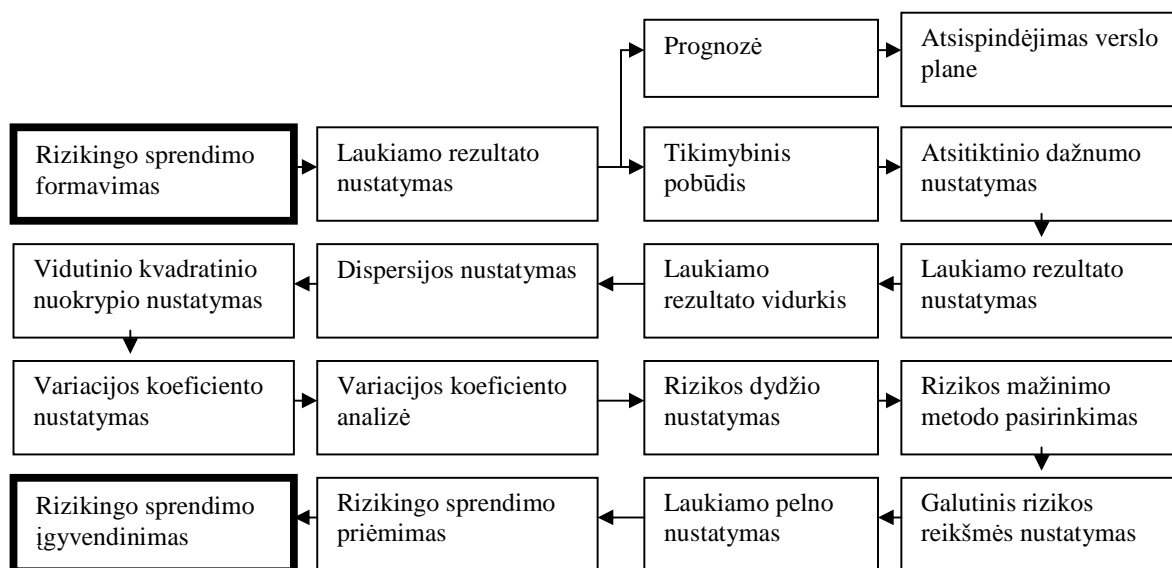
Prognozė

Atsispindėjimas verslo plane

Rizikingo sprendimo formavimas

Laukiamo rezultato nustatymas

Tikimybinis pobūdis

Atsitiktinio dažnumo nustatymas

Laukiamo rezultato nustatymas

Laukiamo rezultato vidurkis

Dispersijos nustatymas

Vidutinio kvadratinio nuokrypio nustatymas

Variacijos koeficiento nustatymas

Variacijos koeficiento analizė

Rizikos dydžio nustatymas

Rizikos mažinimo metodo pasirinkimas

Galutinis rizikos reikšmės nustatymas

Laukiamo pelno nustatymas

Rizikingo sprendimo priėmimas

Rizikingo sprendimo įgyvendinimas